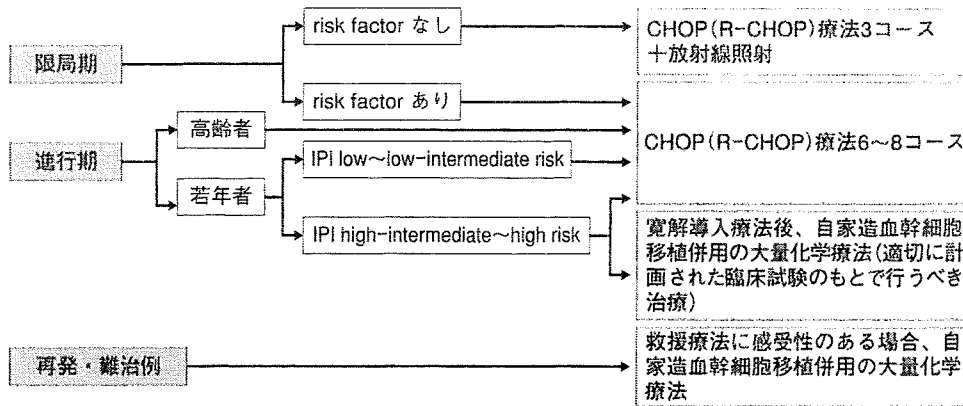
限局期

risk factor なし

CHOP(R-CHOP)療法3コース ＋放射線照射

risk factor あり

進行期

高齢者

若年者

IPI low～low-intermediate risk

CHOP(R-CHOP)療法6～8コース

IPI high-intermediate～high risk

寛解導入療法後、自家造血幹細胞移植併用の大量化学療法(適切に計画された臨床試験のもとで行うべき治療)

再発・難治例

救援療法に感受性のある場合、自家造血幹細胞移植併用の大量化学療法